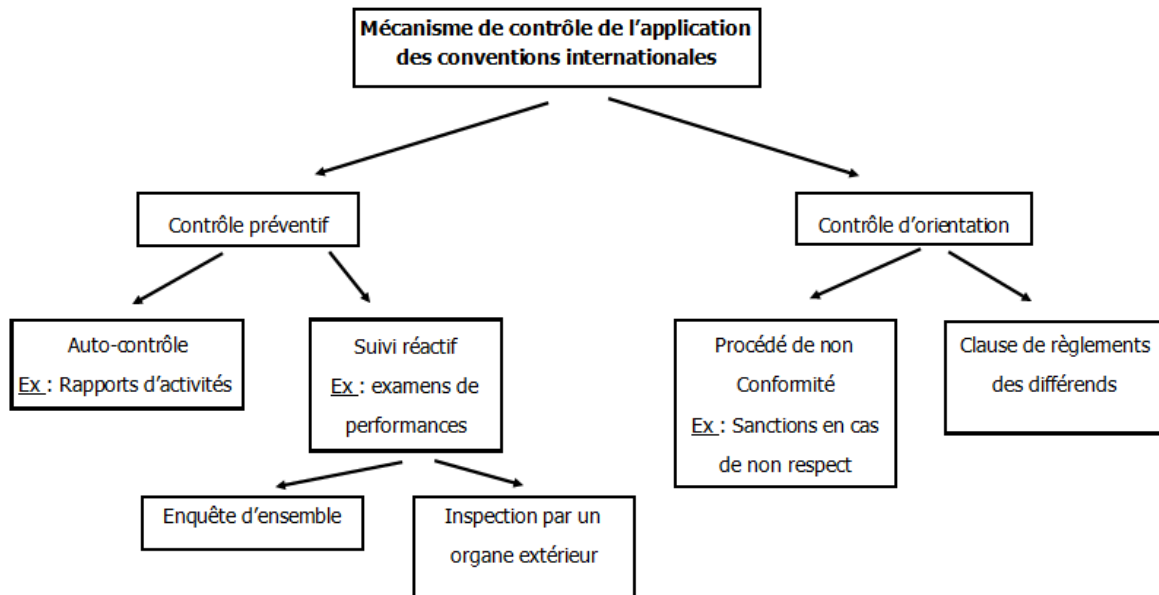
Mécanisme de contrôle de l'application des conventions internationales

Contrôle préventif

Auto-contrôle
Ex : Rapports d'activités

Suivi réactif
Ex : examens de performances

Enquête d'ensemble

Inspection par un organe extérieur

Contrôle d'orientation

Procédé de non Conformité
Ex : Sanctions en cas de non respect

Clause de règlements des différends